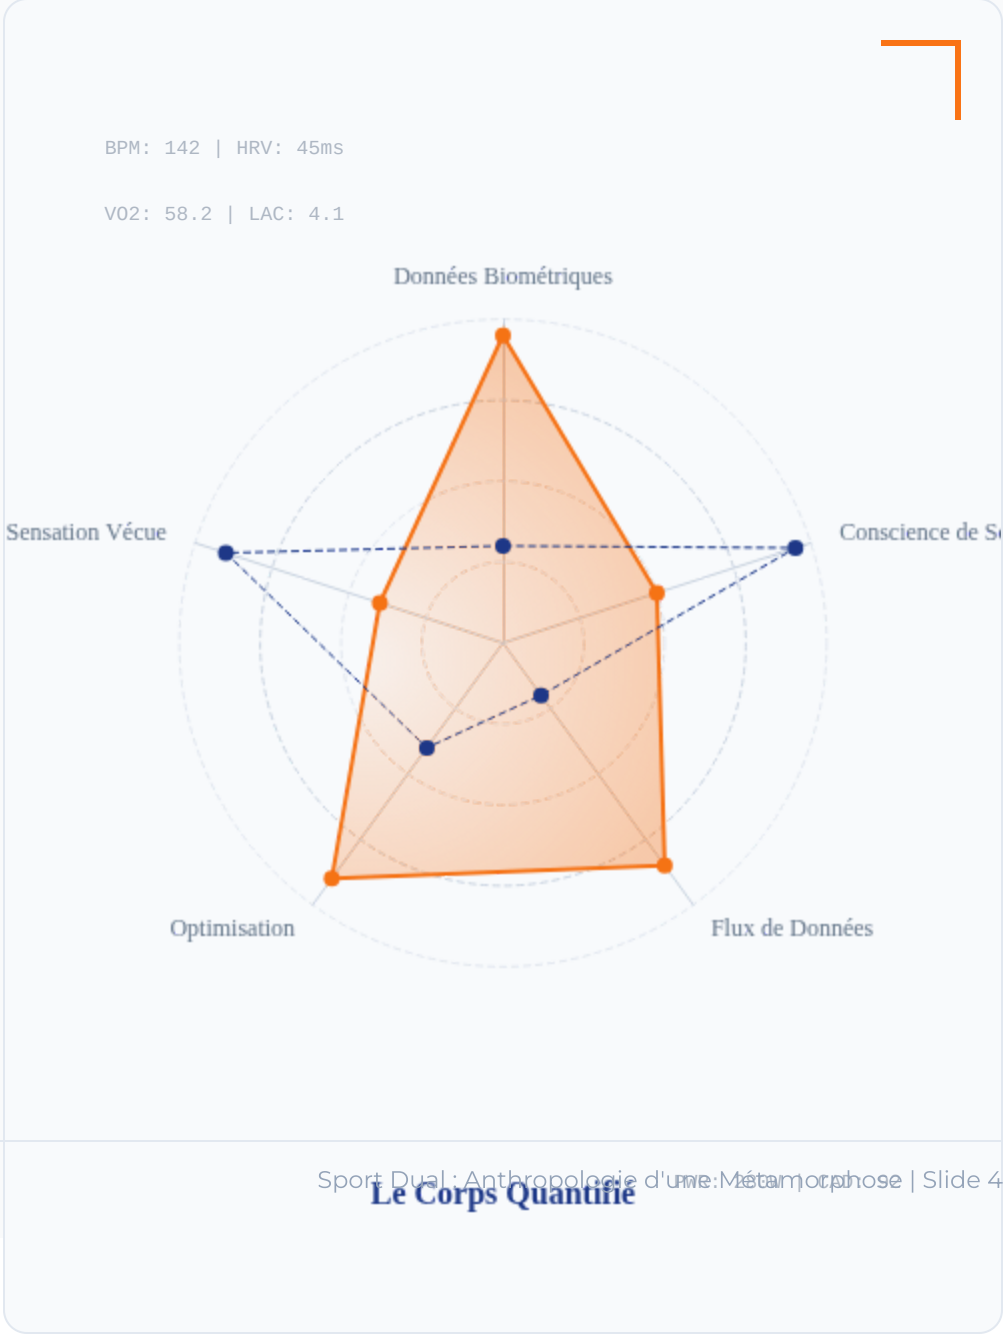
BPM: 142 | HRV: 45ms

VO2: 58.2 | LAC: 4.1

Données Biométriques

Conscience de S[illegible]

Flux de Données

Optimisation

Sensation Vécue

Sport Dual : Anthropologie d'une Métamorphose | Slide 4

Le Corps Quantifié

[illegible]